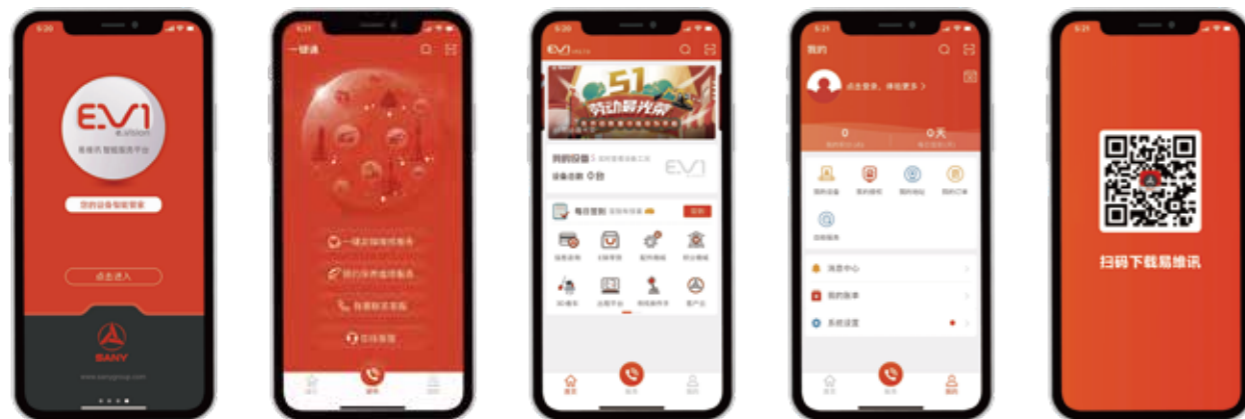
5:20

EV1
e.vision
易维讯智能服务平台

您的设备智能管家

点击进入

SANY
www.sanygroup.com

5:21

一键通

一键报修维修服务

我的保养服务

专属联系客服

在线客服

5:20

EV1

51
劳动最光荣

我的设备

设备总数 0台

EV1

每日签到

5:21

我的

点击登录，体验更多 >

0

0天

我的设备

我的积分

我的地址

我的订单

在线客服

消息中心

我的账单

系统设置

首页

我的

5:21

扫码下载易维讯